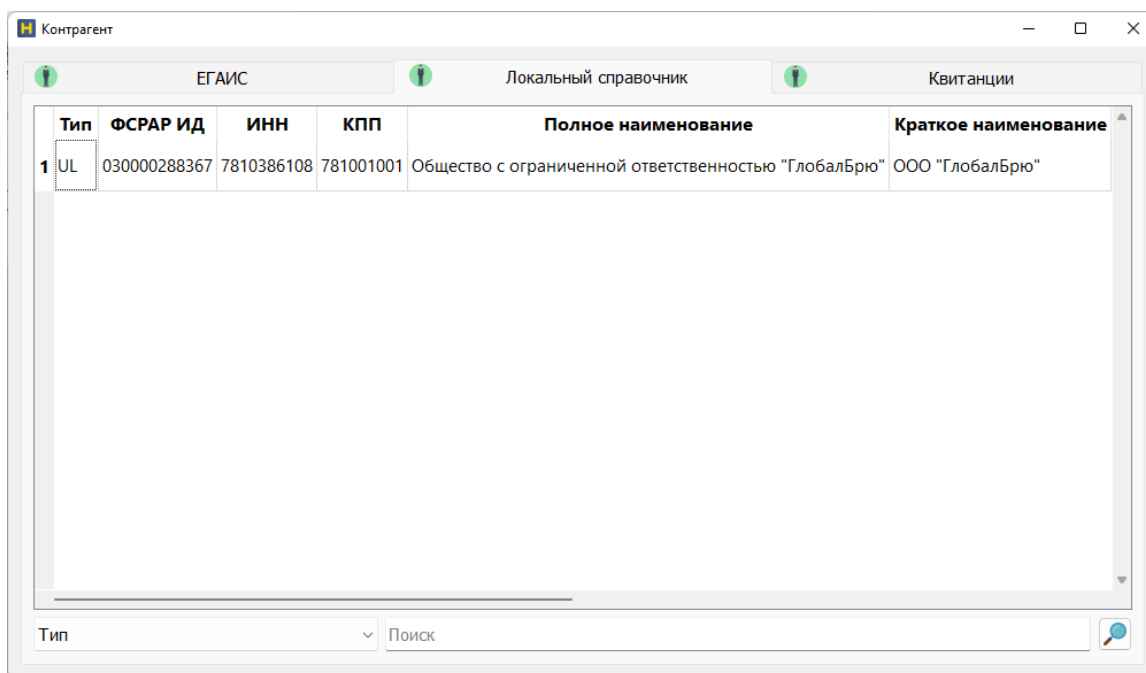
Контрагент

ЕГАИС | Локальный справочник | Квитанции

|  | Тип | ФСРАР ИД | ИНН | КПП | Полное наименование | Краткое наименование |
|---|---|---|---|---|---|---|
| 1 | UL | 030000288367 | 7810386108 | 781001001 | Общество с ограниченной ответственностью "ГлобалБрю" | ООО "ГлобалБрю" |

Тип
Поиск